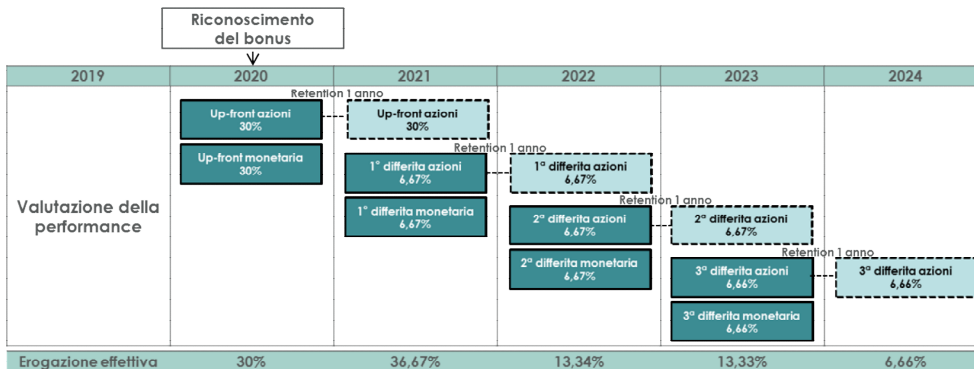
Riconoscimento del bonus

| 2019 | 2020 | 2021 | 2022 | 2023 | 2024 |
|---|---|---|---|---|---|

Valutazione della performance

Up-front azioni 30%

Retention 1 anno

Up-front azioni 30%

Up-front monetaria 30%

1° differita azioni 6,67%

Retention 1 anno

1ª differita azioni 6,67%

1° differita monetaria 6,67%

2ª differita azioni 6,67%

Retention 1 anno

2ª differita azioni 6,67%

2ª differita monetaria 6,67%

3ª differita azioni 6,66%

Retention 1 anno

3ª differita azioni 6,66%

3ª differita monetaria 6,66%

| Erogazione effettiva | 30% | 36,67% | 13,34% | 13,33% | 6,66% |
|---|---|---|---|---|---|